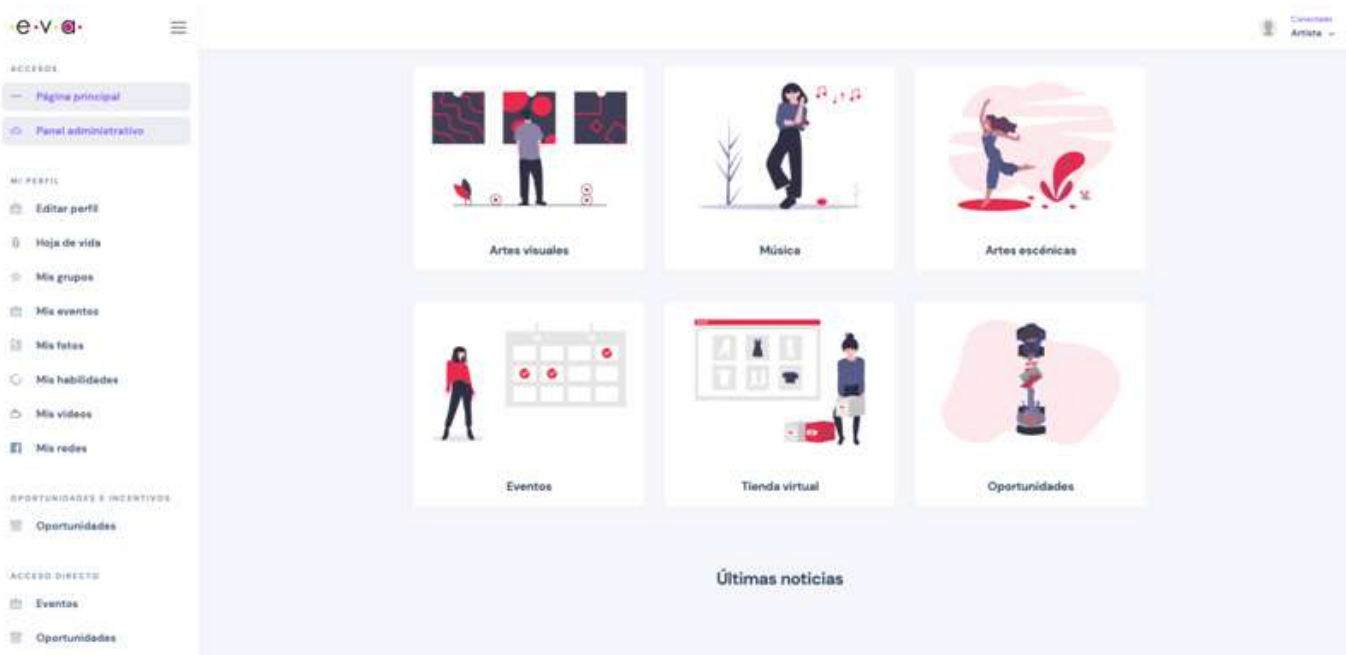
·e·v·a·

ACCESOS

Página principal

Panel administrativo

MI PERFIL

Editar perfil

Hoja de vida

Mis grupos

Mis eventos

Mis fotos

Mis habilidades

Mis videos

Mis redes

OPORTUNIDADES E INCENTIVOS

Oportunidades

ACCESO DIRECTO

Eventos

Oportunidades

Conectado
Artista

Artes visuales

Música

Artes escénicas

Eventos

Tienda virtual

Oportunidades

Últimas noticias